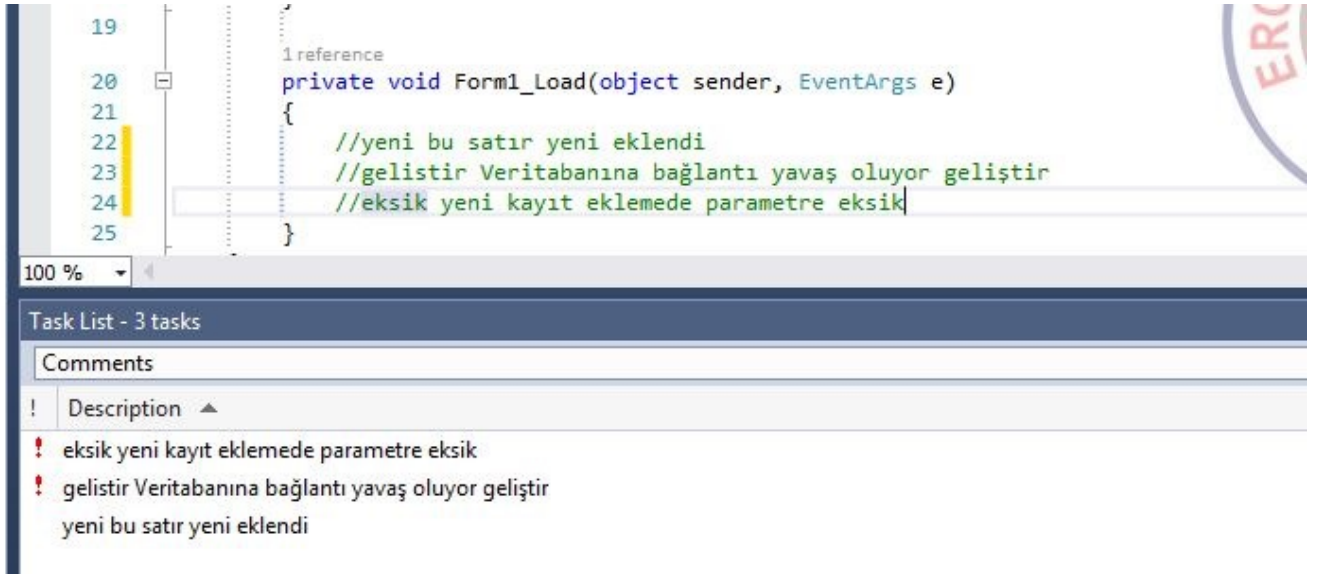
19
1 reference
20 private void Form1_Load(object sender, EventArgs e)
21 {
22 //yeni bu satır yeni eklendi
23 //gelistir Veritabanına bağlantı yavaş oluyor geliştir
24 //eksik yeni kayıt eklemede parametre eksik
25 }

100 %

Task List - 3 tasks

Comments

! Description

! eksik yeni kayıt eklemede parametre eksik

! gelistir Veritabanına bağlantı yavaş oluyor geliştir

yeni bu satır yeni eklendi